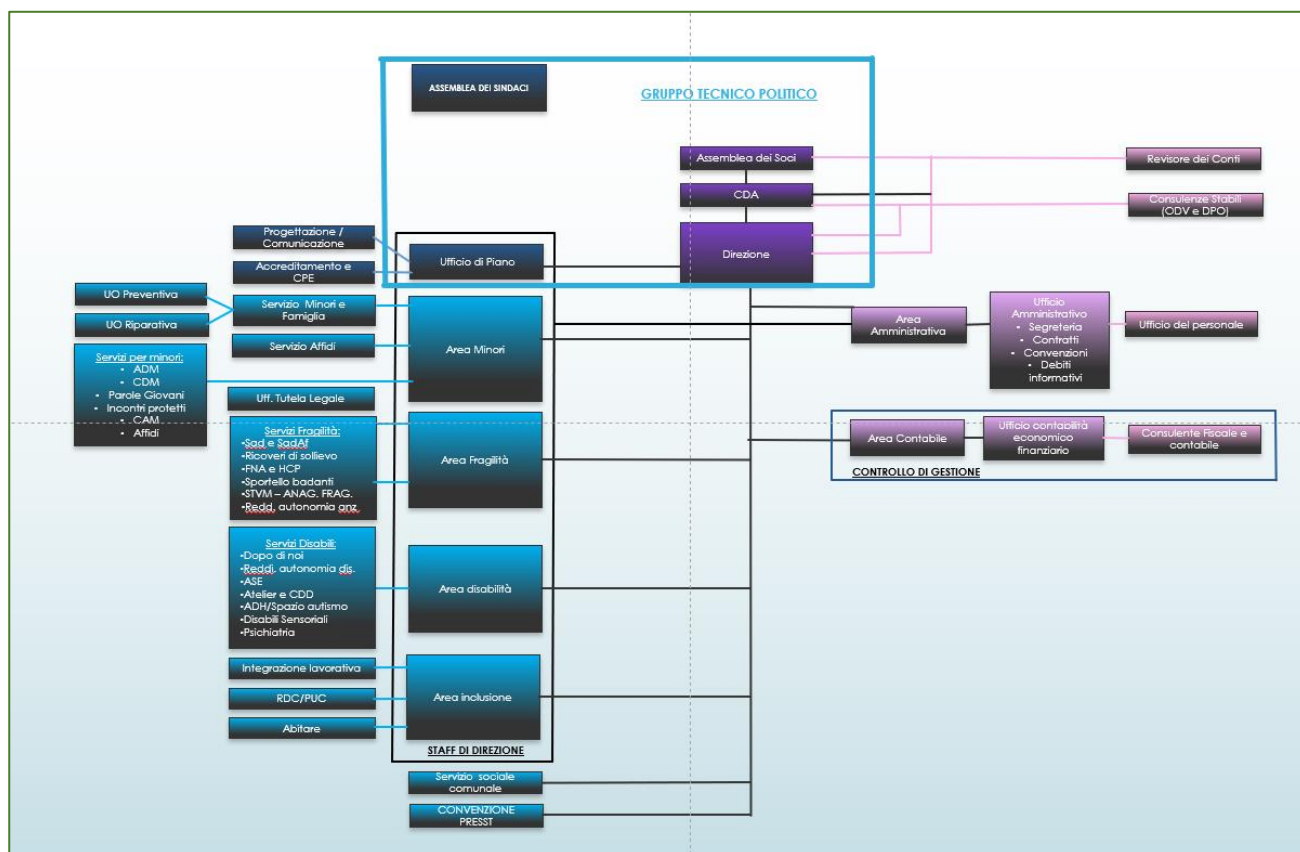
ASSEMBLEA DEI SINDACI

GRUPPO TECNICO POLITICO

Assemblea dei Soci

CDA

Direzione

Revisore dei Conti

Consulenze Stabili (ODV e DPO)

Progettazione / Comunicazione

Accreditamento e CPE

Ufficio di Piano

UO Preventiva

UO Riparativa

Servizio Minori e Famiglia

Servizio Affidi

Area Minori

Servizi per minori:
• ADM
• CDM
• Parole Giovani
• Incontri protetti
• CAM
• Affidi

Uff. Tutela Legale

Area Amministrativa

Ufficio Amministrativo
• Segreteria
• Contratti
• Convenzioni
• Debiti informativi

Ufficio del personale

Servizi Fragilità:
•Sad e SadAf
•Ricoveri di sollievo
•FNA e HCP
•Sportello badanti
•STVM – ANAG. FRAG.
•Redd. autonomia anz.

Area Fragilità

Area Contabile

Ufficio contabilità economico finanziario

Consulente Fiscale e contabile

CONTROLLO DI GESTIONE

Servizi Disabili:
•Dopo di noi
•Reddi. autonomia dis.
•ASE
•Atelier e CDD
•ADH/Spazio autismo
•Disabili Sensoriali
•Psichiatria

Area disabilità

Integrazione lavorativa

RDC/PUC

Abitare

Area inclusione

STAFF DI DIREZIONE

Servizio sociale comunale

CONVENZIONE PRESST